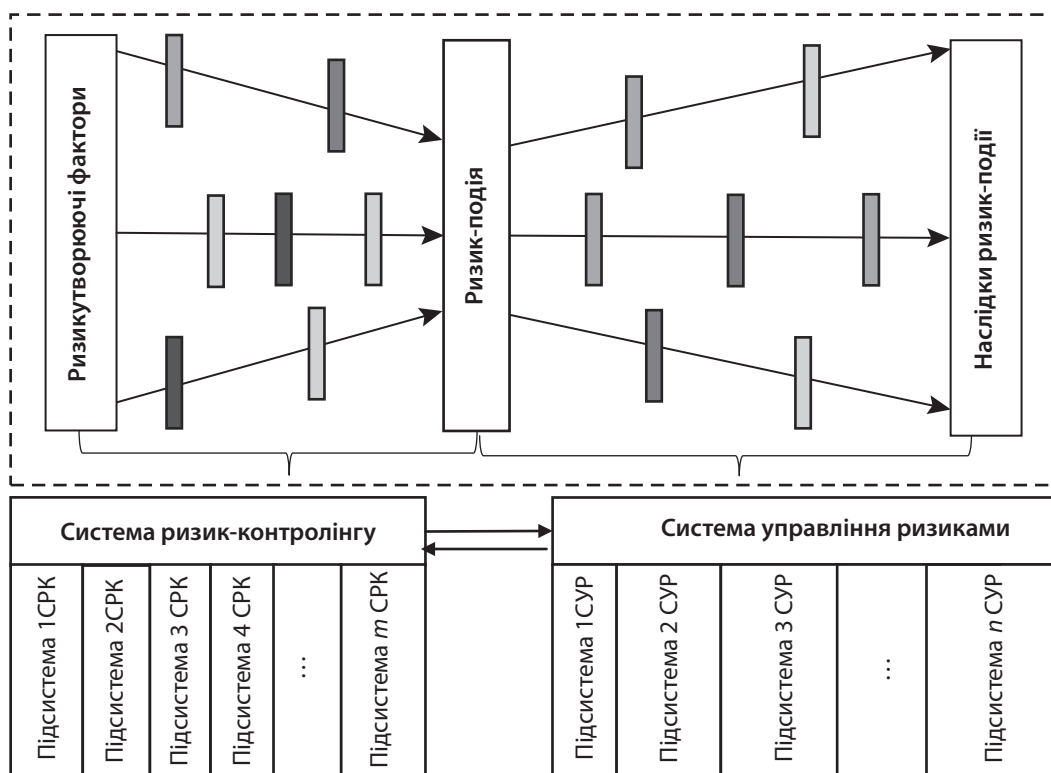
Ризикутворюючі фактори

Ризик-подія

Наслідки ризик-події

Система ризик-контролінгу

Система управління ризиками

Підсистема 1СРК

Підсистема 2СРК

Підсистема 3 СРК

Підсистема 4 СРК

...

Підсистема $m$ СРК

Підсистема 1СУР

Підсистема 2 СУР

Підсистема 3 СУР

...

Підсистема $n$ СУР